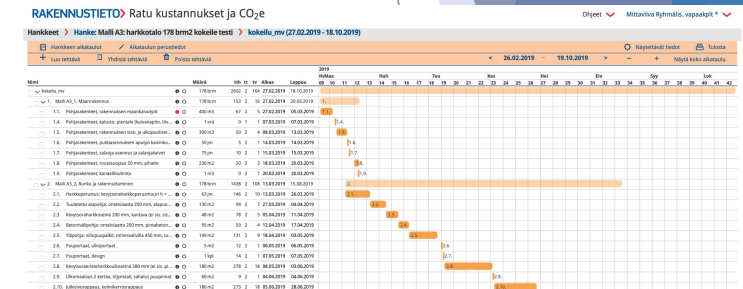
RAKENNUSTIETO Ratu kustannukset ja CO$_2$e

Ohjeet Mittaviiva Ryhmälis. vapaakpit

Hankkeet > Hanke: Malli A3: harkkotalo 178 brm2 kokeile testi > kokeilu_mv (27.02.2019 - 18.10.2019)

Hankkeen aikataulut | Aikataulun perustiedot | Näytettävät tiedot | Tulosta

+ Luo tehtävä | Yhdistä tehtävä | Poista tehtävä | < 26.02.2019 - 19.10.2019 > - + Näytä koko aikataulu

| Nimi | Määrä | tdh | tt | tv | Alkaa | Loppuu |
|---|---|---|---|---|---|---|
| kokeilu_mv | 178 brm | 2062 | 2 | 164 | 27.02.2019 | 18.10.2019 |
| 1. Malli A3_1_ Maarakennus | 178 brm | 133 | 2 | 16 | 27.02.2019 | 20.03.2019 |
| 1.1. Pohjarakenteet, rakennuksen maankaivutyöt | 400 m3 | 67 | 2 | 5 | 27.02.2019 | 05.03.2019 |
| 1.3. Pohjarakenteet, kaivuu, pienialo-(kaivannalta, tilv... | 1 erä | 0 | 1 | 1 | 07.03.2019 | 07.03.2019 |
| 1.5. Pohjarakenteet, rakennuksen sisä- ja ulkopuoliset... | 300 m3 | 50 | 2 | 4 | 08.03.2019 | 13.03.2019 |
| 1.6. Pohjarakenteet, putkirakennuksen apujoki kaivinko... | 50 jm | 5 | 2 | 1 | 14.03.2019 | 14.03.2019 |
| 1.7. Pohjarakenteet, salaoja-asennus ja sadevjakaivot | 75 jm | 10 | 2 | 1 | 15.03.2019 | 15.03.2019 |
| 1.8. Pohjarakenteet, routaeristys 50 mm, pihatie | 230 m2 | 20 | 2 | 3 | 18.03.2019 | 20.03.2019 |
| 1.9. Pohjarakenteet, kanaalihuollinta | 1 m3 | 0 | 2 | 1 | 20.03.2019 | 20.03.2019 |
| 2. Malli A3_2_ Runko ja rakennuttaminen | 178 brm | 1438 | 2 | 108 | 13.03.2019 | 15.08.2019 |
| 2.1. Harkkoperustus: kevytsoraharkkoperusmuuri h =... | 63 jm | 146 | 2 | 10 | 13.03.2019 | 26.03.2019 |
| 2.2. Tuulitettu alapohja: ontelolaatta 200 mm, alapuo... | 130 m2 | 99 | 3 | 7 | 27.03.2019 | 04.04.2019 |
| 2.3. Kevytsoraharkkoseinä 200 mm, kantava (ei sis. so... | 48 m2 | 78 | 2 | 5 | 05.04.2019 | 11.04.2019 |
| 2.4. Betonivälipohja: ontelolaatta 200 mm, pintabeton... | 95 m2 | 59 | 2 | 4 | 12.04.2019 | 17.04.2019 |
| 2.5. Yläpohja: ullaspuupalkit, mineraalivilla 450 mm, tu... | 149 m2 | 131 | 2 | 9 | 18.04.2019 | 03.05.2019 |
| 2.6. Puupertaat, ulkoportaat | 5 m2 | 12 | 2 | 1 | 06.05.2019 | 06.05.2019 |
| 2.7. Puupertaat, design | 1 kpl | 14 | 2 | 1 | 07.05.2019 | 07.05.2019 |
| 2.8. Kevytsoraeristeharkkoulkoseinä 380 mm (ei sis. pi... | 180 m2 | 278 | 2 | 18 | 08.05.2019 | 03.06.2019 |
| 2.9. Ulkoroaalaus 2 kertaa, öljymaali, sahatut puupinnat | 60 m2 | 9 | 2 | 1 | 04.06.2019 | 04.06.2019 |
| 2.10. Julkisivurappaus, kolmikerrosrappaus | 180 m2 | 273 | 2 | 18 | 05.06.2019 | 28.06.2019 |

2019
HeMaa | Huh | Tou | Kes | Hei | Elo | Syy | Lok
09 10 11 12 13 14 15 16 17 18 19 20 21 22 23 24 25 26 27 28 29 30 31 32 33 34 35 36 37 38 39 40 41 42

1. 1.1. 1.3. 1.4. 1.5. 1.6. 1.7. 1.8. 1.9. 2. 2.1. 2.2. 2.3. 2.4. 2.5. 2.6. 2.7. 2.8. 2.9. 2.10.